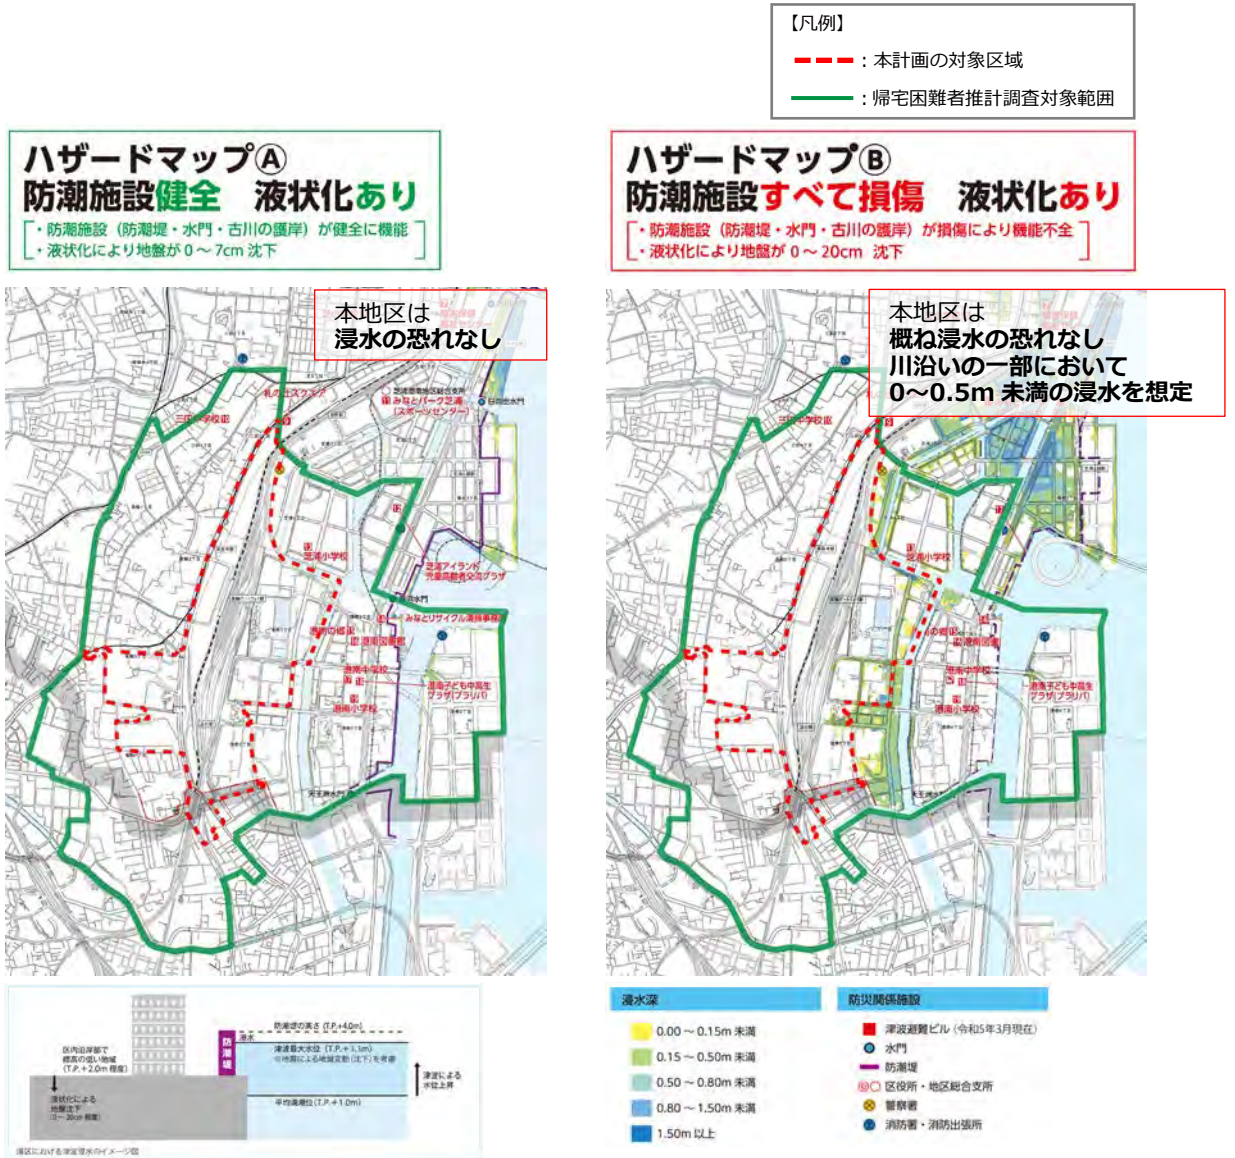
【凡例】
：本計画の対象区域
：帰宅困難者推計調査対象範囲

ハザードマップⒶ
防潮施設健全　液状化あり
・防潮施設（防潮堤・水門・古川の護岸）が健全に機能
・液状化により地盤が 0～7cm 沈下

本地区は
浸水の恐れなし

ハザードマップⒷ
防潮施設すべて損傷　液状化あり
・防潮施設（防潮堤・水門・古川の護岸）が損傷により機能不全
・液状化により地盤が 0～20cm 沈下

本地区は
概ね浸水の恐れなし
川沿いの一部において
0～0.5m 未満の浸水を想定

三田中学校
芝浦小学校
芝浦アイランド児童高齢者交流プラザ
みなとリサイクル清掃事務所
芝浦中学校
港南小学校
港南子ども中高生プラザ（プラリバ）
みなとパーク芝浦（スポーツセンター）
日の出水門
芝浦水門
天王洲水門

防潮堤
防潮堤の高さ（T.P.+4.0m）
津波最大水位（T.P.+3.1m）
区内沿岸部で標高の低い地域（T.P.+2.0m 程度）
液状化による地盤沈下（0～20cm 程度）
平均満潮位（T.P.+1.0m）
津波による水位上昇
港区における津波浸水のイメージ図

浸水深
0.00 ～ 0.15m 未満
0.15 ～ 0.50m 未満
0.50 ～ 0.80m 未満
0.80 ～ 1.50m 未満
1.50m 以上

防災関係施設
津波避難ビル（令和5年3月現在）
水門
防潮堤
区役所・地区総合支所
警察署
消防署・消防出張所